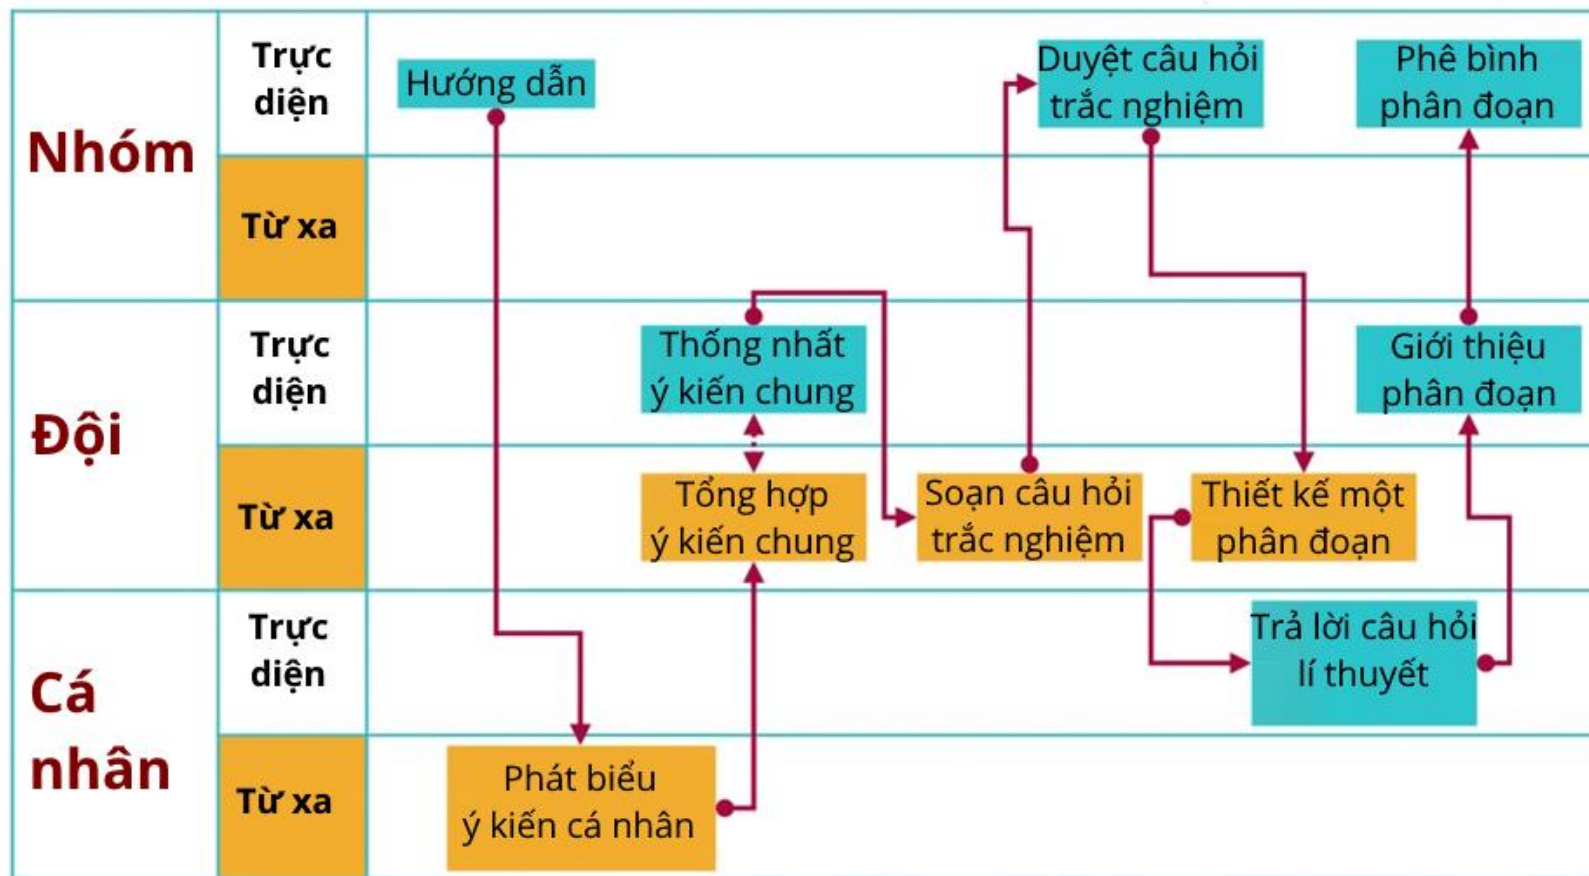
Nhóm

Trực diện

Từ xa

Đội

Trực diện

Từ xa

Cá nhân

Trực diện

Từ xa

Hướng dẫn

Duyệt câu hỏi trắc nghiệm

Phê bình phân đoạn

Thống nhất ý kiến chung

Giới thiệu phân đoạn

Tổng hợp ý kiến chung

Soạn câu hỏi trắc nghiệm

Thiết kế một phân đoạn

Trả lời câu hỏi lí thuyết

Phát biểu ý kiến cá nhân